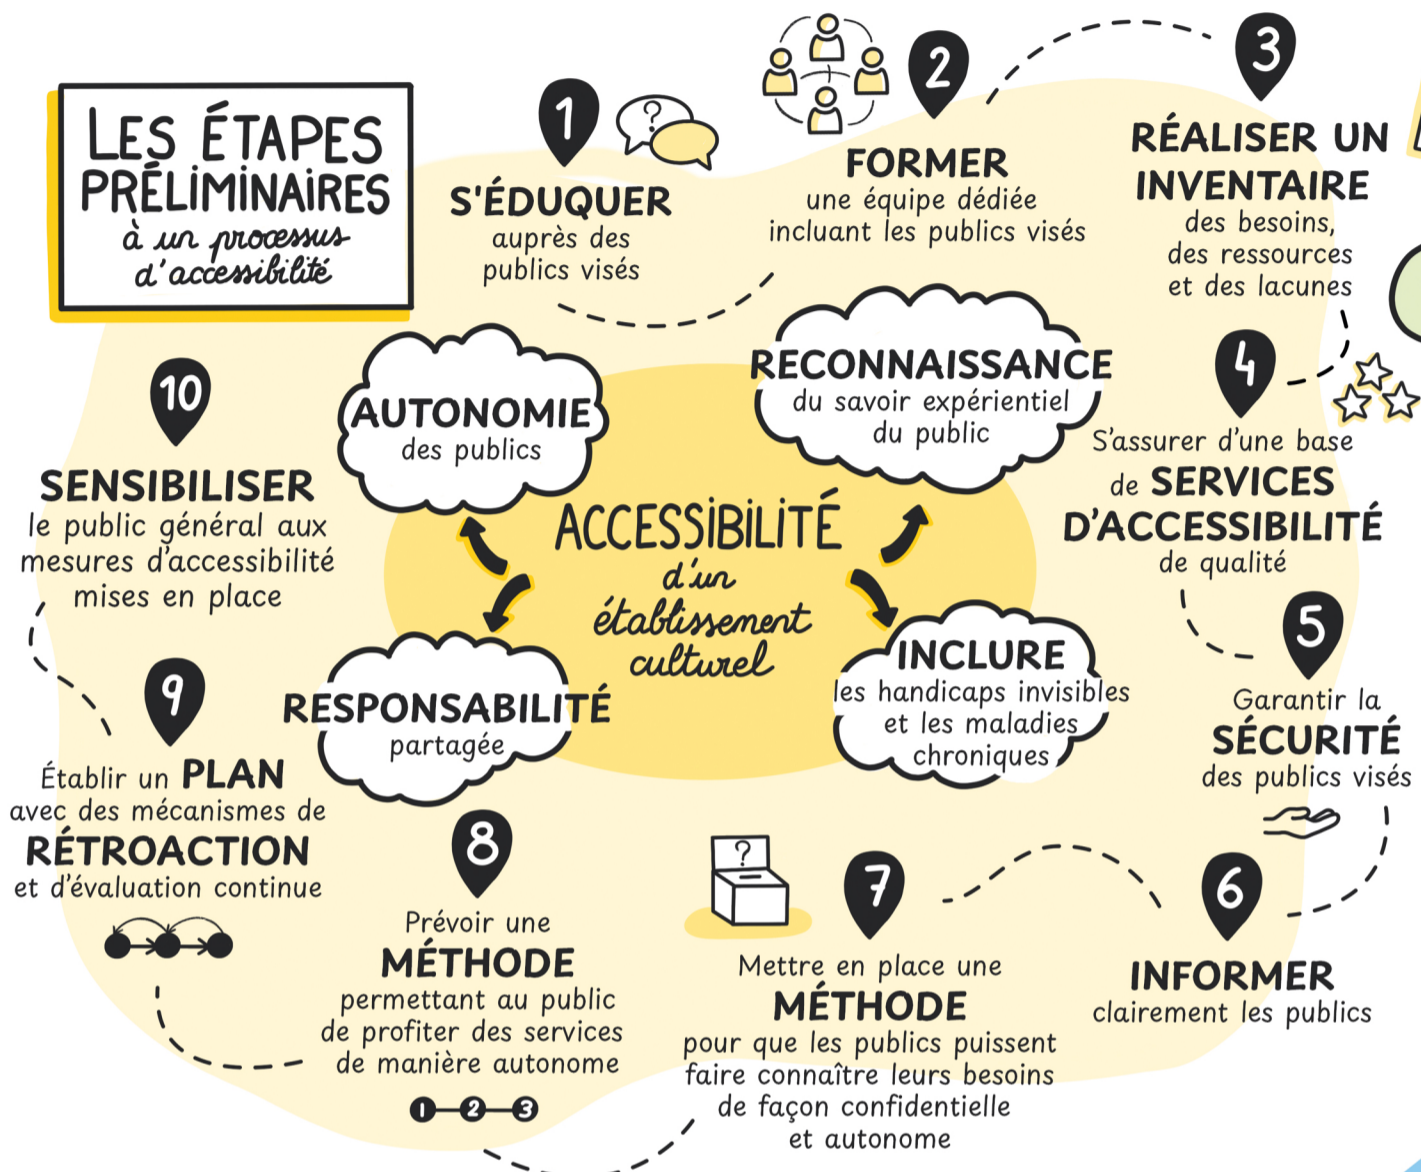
LES ÉTAPES PRÉLIMINAIRES
à un processus d'accessibilité

1
S'ÉDUQUER
auprès des publics visés

2
FORMER
une équipe dédiée incluant les publics visés

3
RÉALISER UN INVENTAIRE
des besoins, des ressources et des lacunes

4
S'assurer d'une base de SERVICES D'ACCESSIBILITÉ de qualité

5
Garantir la SÉCURITÉ des publics visés

6
INFORMER
clairement les publics

7
Mettre en place une MÉTHODE
pour que les publics puissent faire connaître leurs besoins de façon confidentielle et autonome

8
Prévoir une MÉTHODE
permettant au public de profiter des services de manière autonome

1 2 3

9
Établir un PLAN avec des mécanismes de RÉTROACTION et d'évaluation continue

10
SENSIBILISER
le public général aux mesures d'accessibilité mises en place

ACCESSIBILITÉ
d'un établissement culturel

AUTONOMIE
des publics

RECONNAISSANCE
du savoir expérientiel du public

RESPONSABILITÉ
partagée

INCLURE
les handicaps invisibles et les maladies chroniques

?